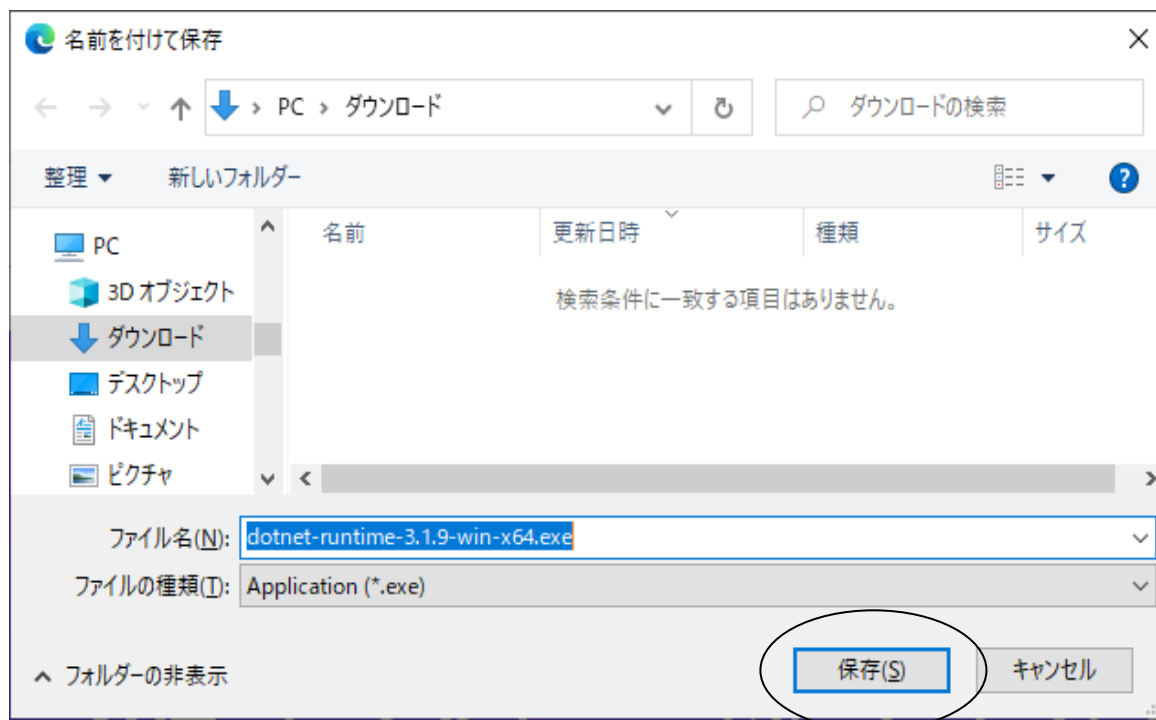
名前を付けて保存

PC › ダウンロード

ダウンロードの検索

整理 ▾

新しいフォルダー

PC

3D オブジェクト

ダウンロード

デスクトップ

ドキュメント

ピクチャ

| 名前 | 更新日時 | 種類 | サイズ |
|---|---|---|---|

検索条件に一致する項目はありません。

ファイル名(N): dotnet-runtime-3.1.9-win-x64.exe

ファイルの種類(T): Application (*.exe)

フォルダーの非表示

保存(S)

キャンセル